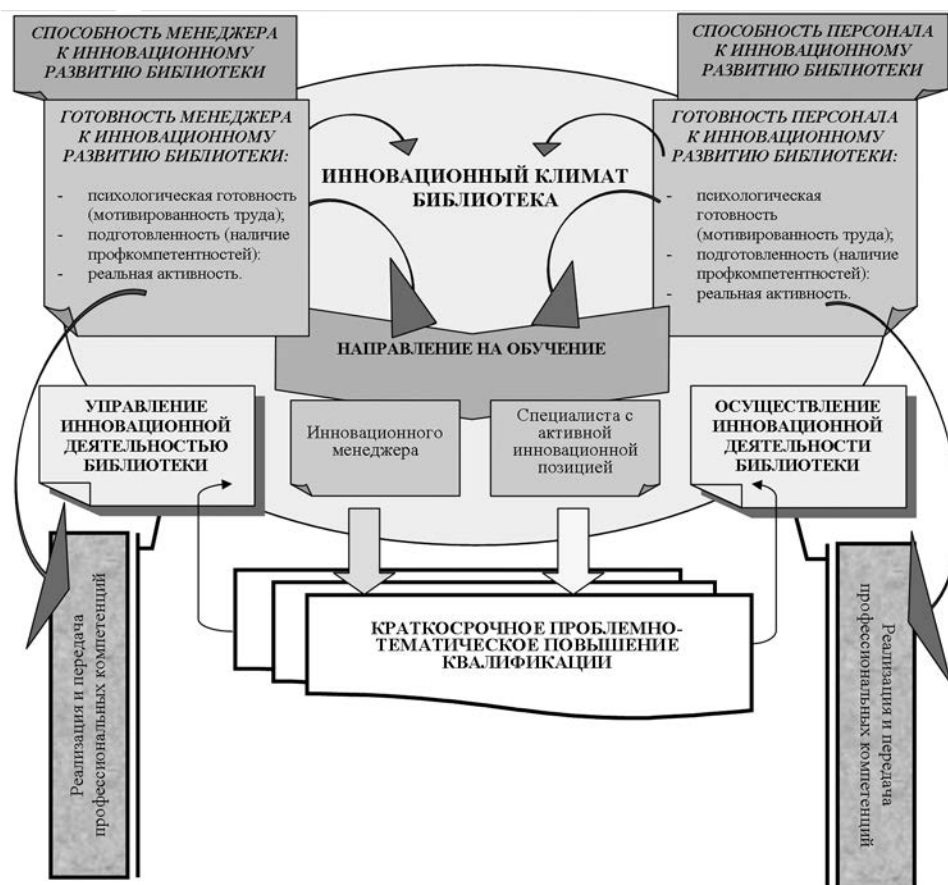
СПОСОБНОСТЬ МЕНЕДЖЕРА К ИННОВАЦИОННОМУ РАЗВИТИЮ БИБЛИОТЕКИ

СПОСОБНОСТЬ ПЕРСОНАЛА К ИННОВАЦИОННОМУ РАЗВИТИЮ БИБЛИОТЕКИ

ГОТОВНОСТЬ МЕНЕДЖЕРА К ИННОВАЦИОННОМУ РАЗВИТИЮ БИБЛИОТЕКИ:

- психологическая готовность (мотивированность труда);
- подготовленность (наличие профкомпетентностей):
- реальная активность.

ИННОВАЦИОННЫЙ КЛИМАТ БИБЛИОТЕКА

ГОТОВНОСТЬ ПЕРСОНАЛА К ИННОВАЦИОННОМУ РАЗВИТИЮ БИБЛИОТЕКИ:

- психологическая готовность (мотивированность труда);
- подготовленность (наличие профкомпетентностей):
- реальная активность.

НАПРАВЛЕНИЕ НА ОБУЧЕНИЕ

УПРАВЛЕНИЕ ИННОВАЦИОННОЙ ДЕЯТЕЛЬНОСТЬЮ БИБЛИОТЕКИ

Инновационного менеджера

Специалиста с активной инновационной позицией

ОСУЩЕСТВЛЕНИЕ ИННОВАЦИОННОЙ ДЕЯТЕЛЬНОСТИ БИБЛИОТЕКИ

КРАТКОСРОЧНОЕ ПРОБЛЕМНО-ТЕМАТИЧЕСКОЕ ПОВЫШЕНИЕ КВАЛИФИКАЦИИ

Реализация и передача профессиональных компетенций

Реализация и передача профессиональных компетенций